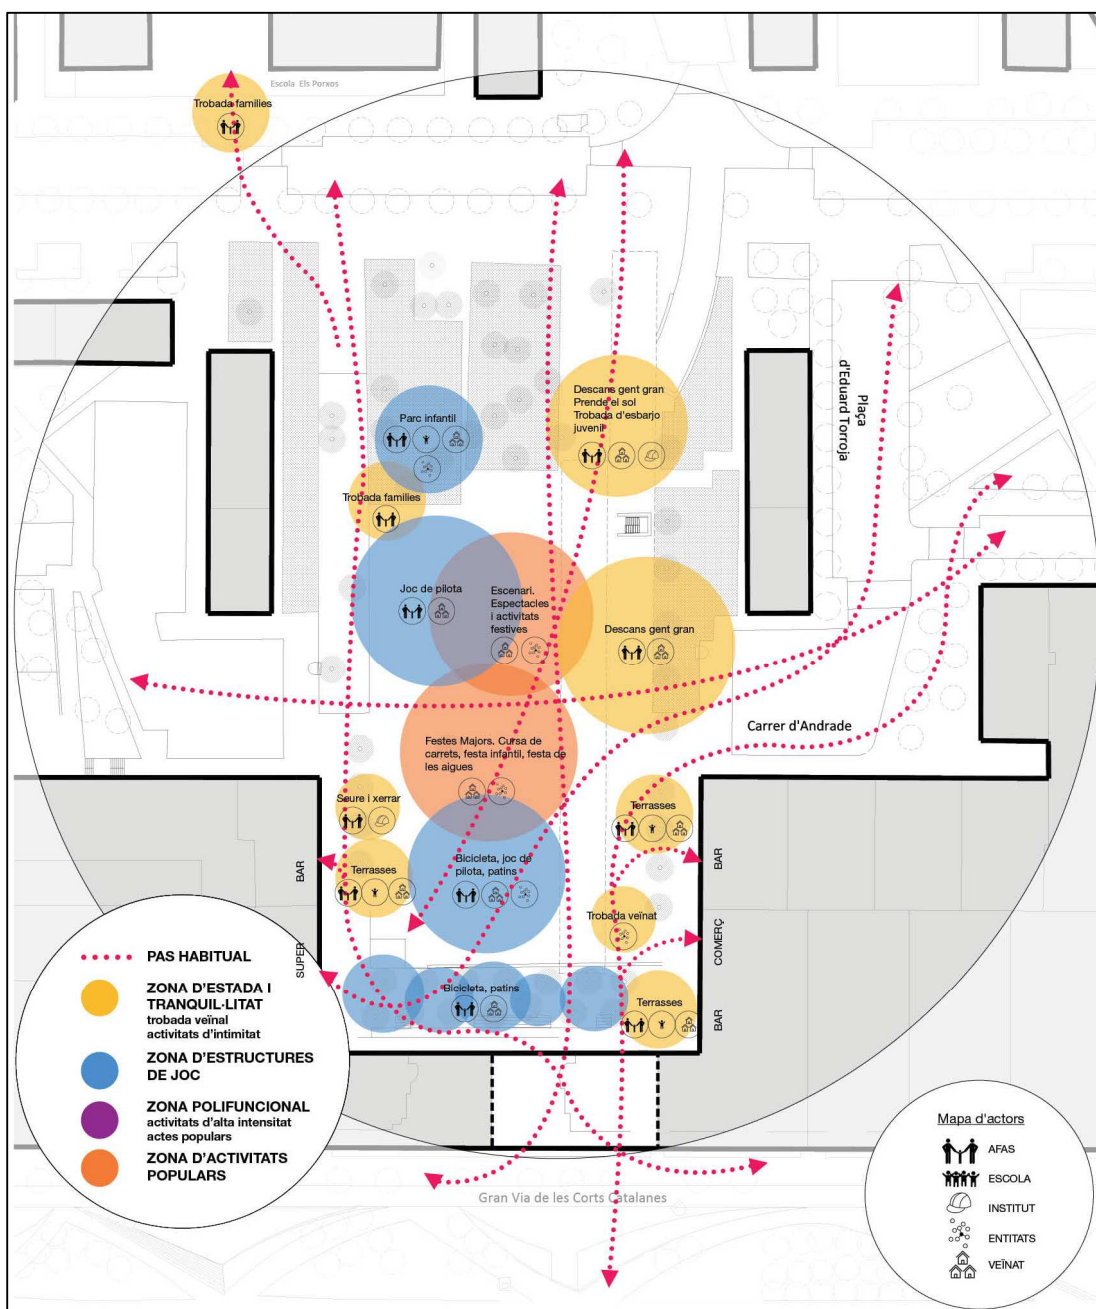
Escola Els Porxos

Trobada famílies

Descans gent gran
Prende el sol
Trobada d'esbarjo juvenil

Plaça d'Eduard Torroja

Parc infantil

Trobada famílies

Joc de pilota

Escenari. Espectacles i activitats festives

Descans gent gran

Carrer d'Andrade

Festes Majors. Cursa de carrets, festa infantil, festa de les aigues

Seure i xerrar

Terrasses

BAR

Terrasses

Bicicleta, joc de pilota, patins

BAR

Trobada veïnat

COMERÇ

SUPER

Bicicleta, patins

Terrasses

BAR

PAS HABITUAL

ZONA D'ESTADA I TRANQUIL·LITAT
trobada veïnal
activitats d'intimitat

ZONA D'ESTRUCTURES DE JOC

ZONA POLIFUNCIONAL
activitats d'alta intensitat
actes populars

ZONA D'ACTIVITATS POPULARS

Gran Via de les Corts Catalanes

Mapa d'actors
AFAS
ESCOLA
INSTITUT
ENTITATS
VEÏNAT